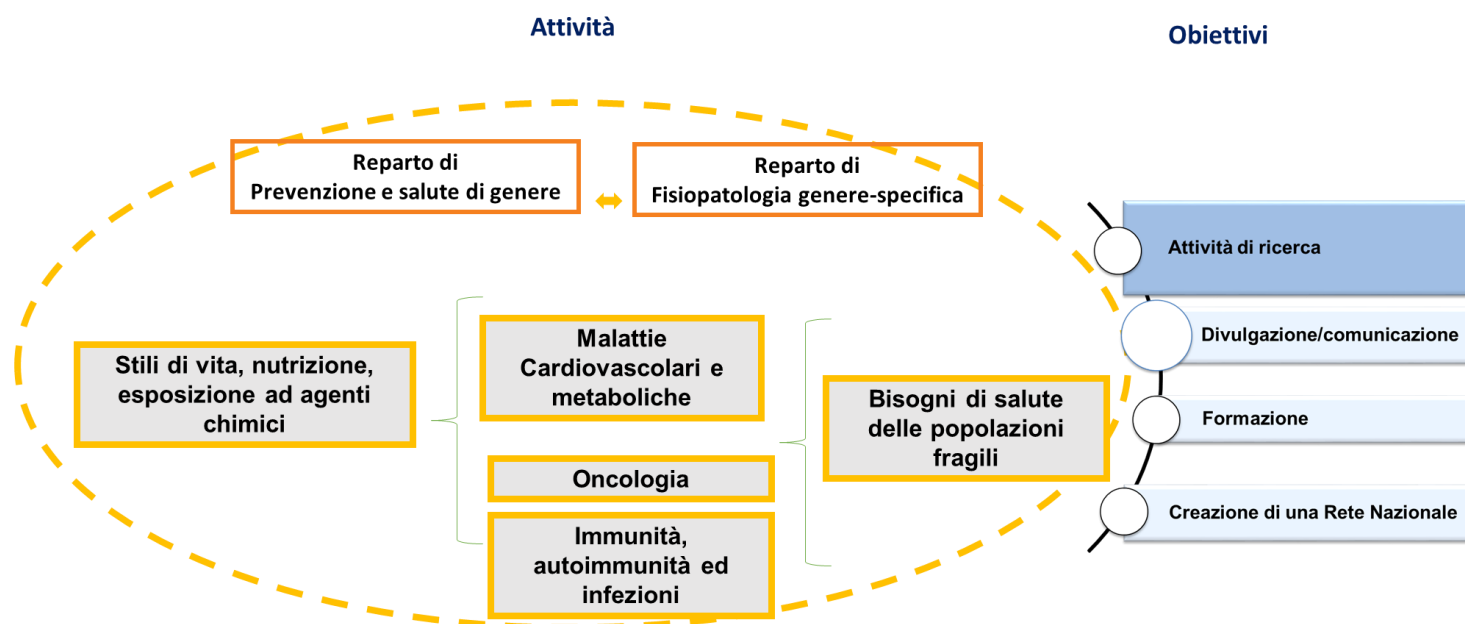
Attività

Obiettivi

Reparto di Prevenzione e salute di genere

Reparto di Fisiopatologia genere-specifica

Stili di vita, nutrizione, esposizione ad agenti chimici

Malattie Cardiovascolari e metaboliche

Oncologia

Immunità, autoimmunità ed infezioni

Bisogni di salute delle popolazioni fragili

Attività di ricerca

Divulgazione/comunicazione

Formazione

Creazione di una Rete Nazionale